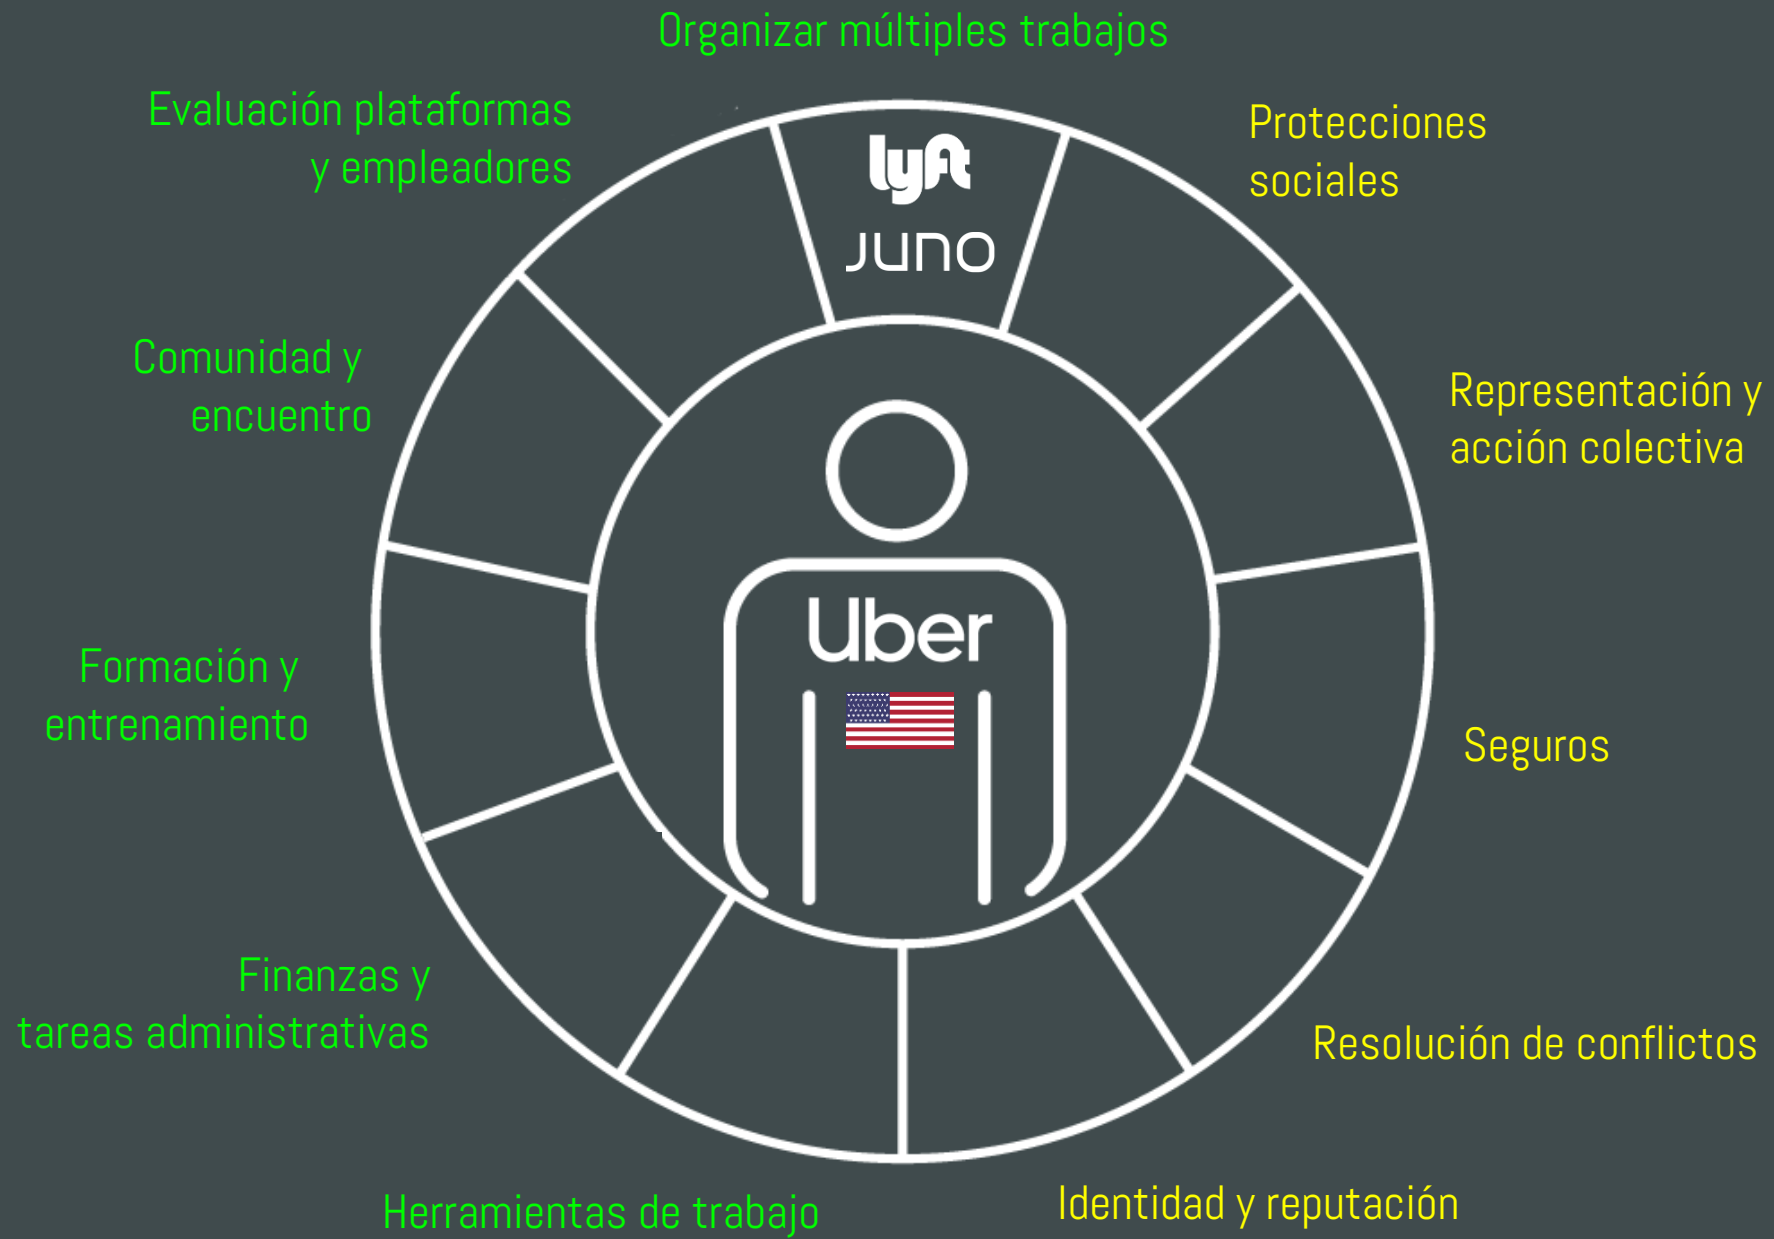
Organizar múltiples trabajos

Protecciones sociales

Representación y acción colectiva

Seguros

Resolución de conflictos

Identidad y reputación

Herramientas de trabajo

Finanzas y tareas administrativas

Formación y entrenamiento

Comunidad y encuentro

Evaluación plataformas y empleadores

lyft

JUNO

Uber